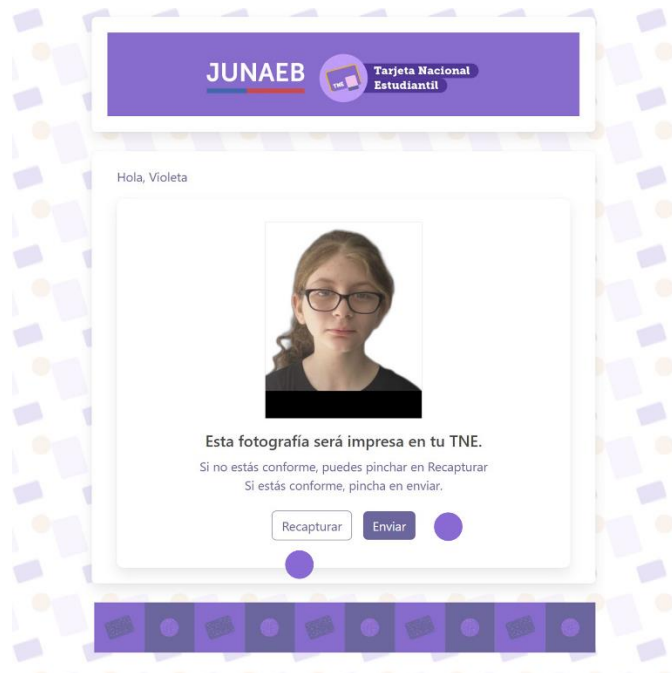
JUNAEB

TNE

Tarjeta Nacional Estudiantil

Hola, Violeta

Esta fotografía será impresa en tu TNE.

Si no estás conforme, puedes pinchar en Recapturar
Si estás conforme, pincha en enviar.

Recapturar

Enviar